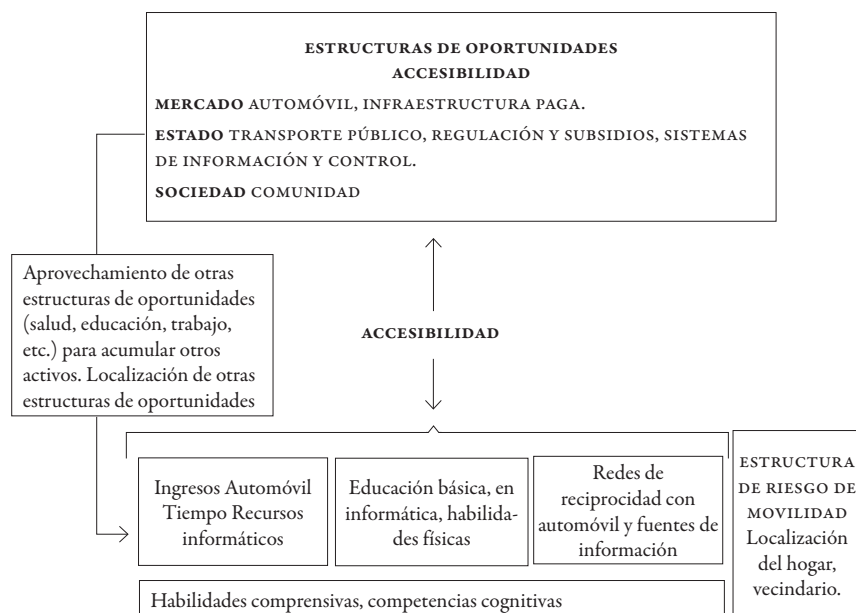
ESTRUCTURAS DE OPORTUNIDADES
ACCESIBILIDAD

MERCADO AUTOMÓVIL, INFRAESTRUCTURA PAGA.

ESTADO TRANSPORTE PÚBLICO, REGULACIÓN Y SUBSIDIOS, SISTEMAS DE INFORMACIÓN Y CONTROL.

SOCIEDAD COMUNIDAD

Aprovechamiento de otras estructuras de oportunidades (salud, educación, trabajo, etc.) para acumular otros activos. Localización de otras estructuras de oportunidades

ACCESIBILIDAD

Ingresos Automóvil Tiempo Recursos informáticos

Educación básica, en informática, habilidades físicas

Redes de reciprocidad con automóvil y fuentes de información

ESTRUCTURA DE RIESGO DE MOVILIDAD
Localización del hogar, vecindario.

Habilidades comprensivas, competencias cognitivas